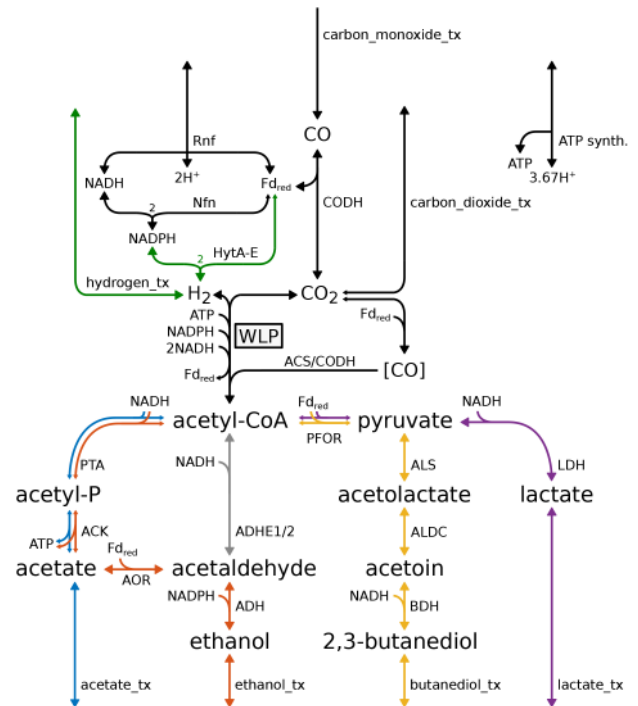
carbon_monoxide_tx

CO

Rnf

ATP synth.

NADH

$2H^+$

$Fd_{red}$

ATP

$3.67H^+$

Nfn

CODH

carbon_dioxide_tx

2

NADPH

HytA-E

2

hydrogen_tx

$H_2$

$CO_2$

ATP

$Fd_{red}$

NADPH

WLP

2NADH

ACS/CODH

$Fd_{red}$

[CO]

NADH

$Fd_{red}$

NADH

acetyl-CoA

pyruvate

PFOR

PTA

NADH

ALS

LDH

acetyl-P

acetolactate

lactate

ACK

ADHE1/2

ALDC

ATP

$Fd_{red}$

acetate

AOR

acetaldehyde

acetoin

NADPH

ADH

NADH

BDH

ethanol

2,3-butanediol

acetate_tx

ethanol_tx

butanediol_tx

lactate_tx